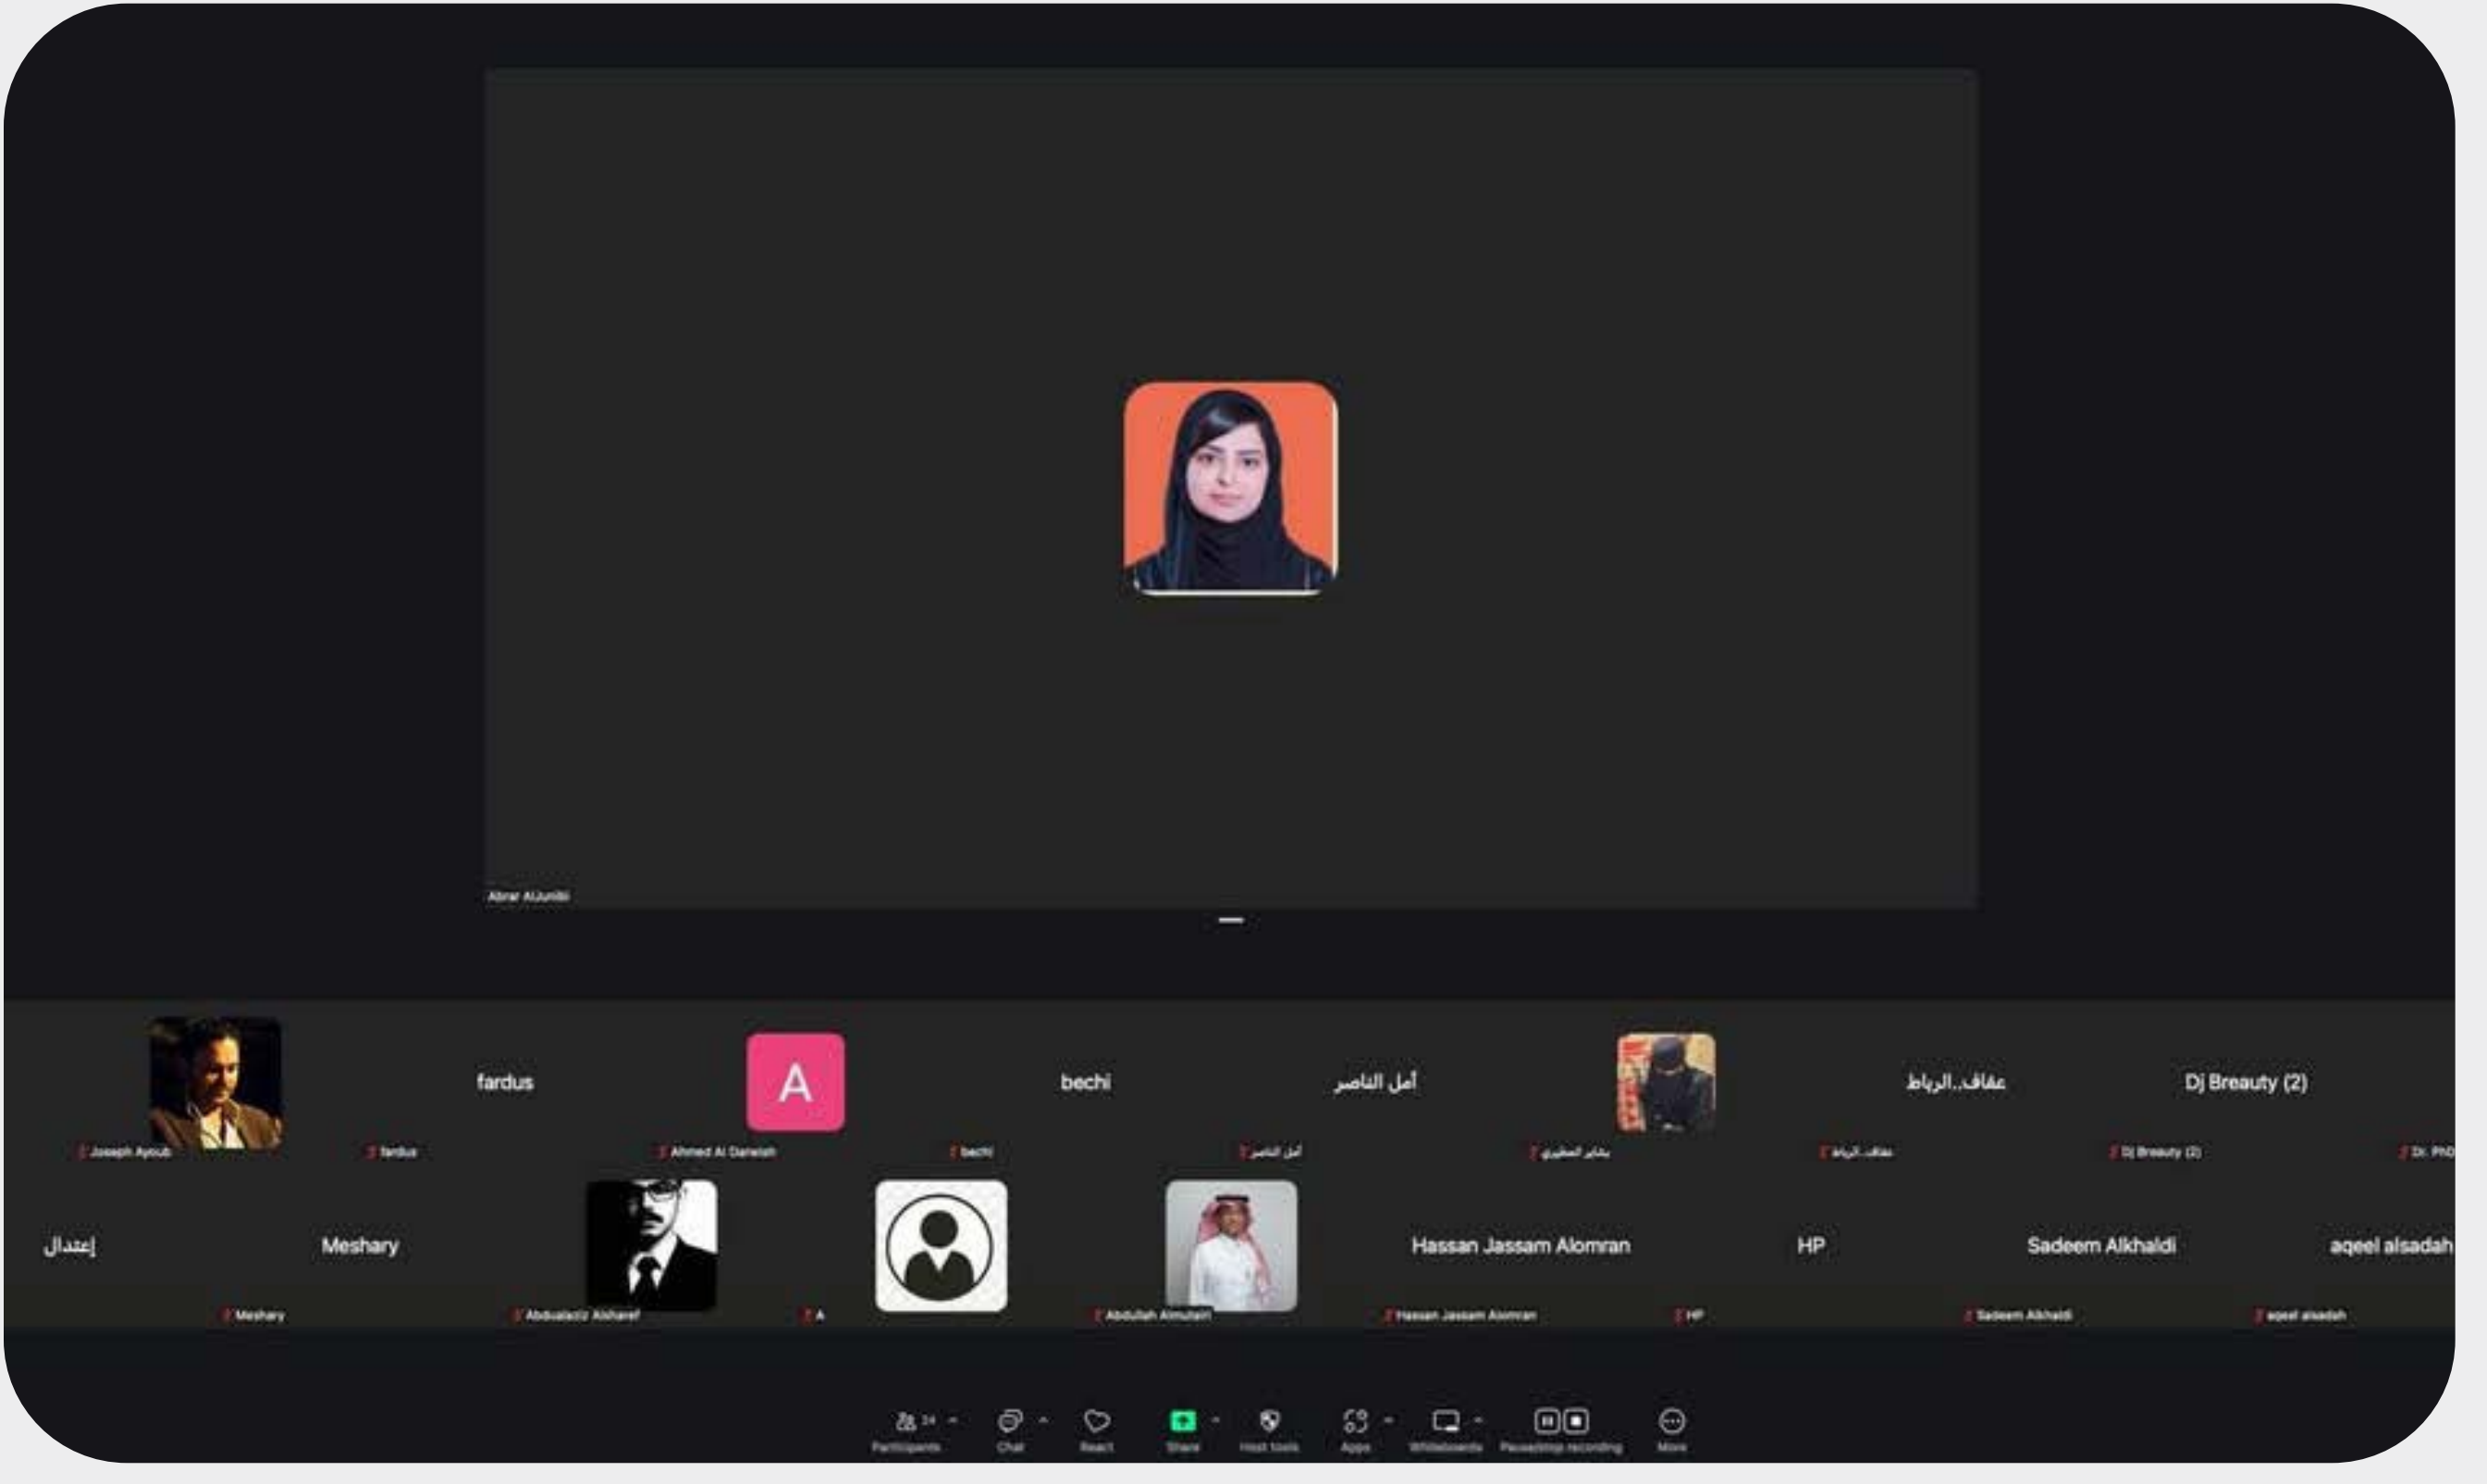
Abrar AlJunibi

fardus
A
bechi
أمل الناصر
عفاف..الرباط
Dj Breauty (2)

Joseph Ayoub
fardus
Ahmed Al Danelah
bechi
أمل الناصر
بشاير المطيري
عفاف..الرباط
Dj Breauty (2)
Dr. PhD

إعتدال
Meshary
Hassan Jassam Alomran
HP
Sadeem Alkhaldi
aqeel alsadah

Meshary
Abdualaziz Alsharef
A
Abdullah Almutairi
Hassan Jassam Alomran
HP
Sadeem Alkhaldi
aqeel alsadah

24
Participants
Chat
React
Share
Host tools
Apps
Whiteboards
Pause/stop recording
More